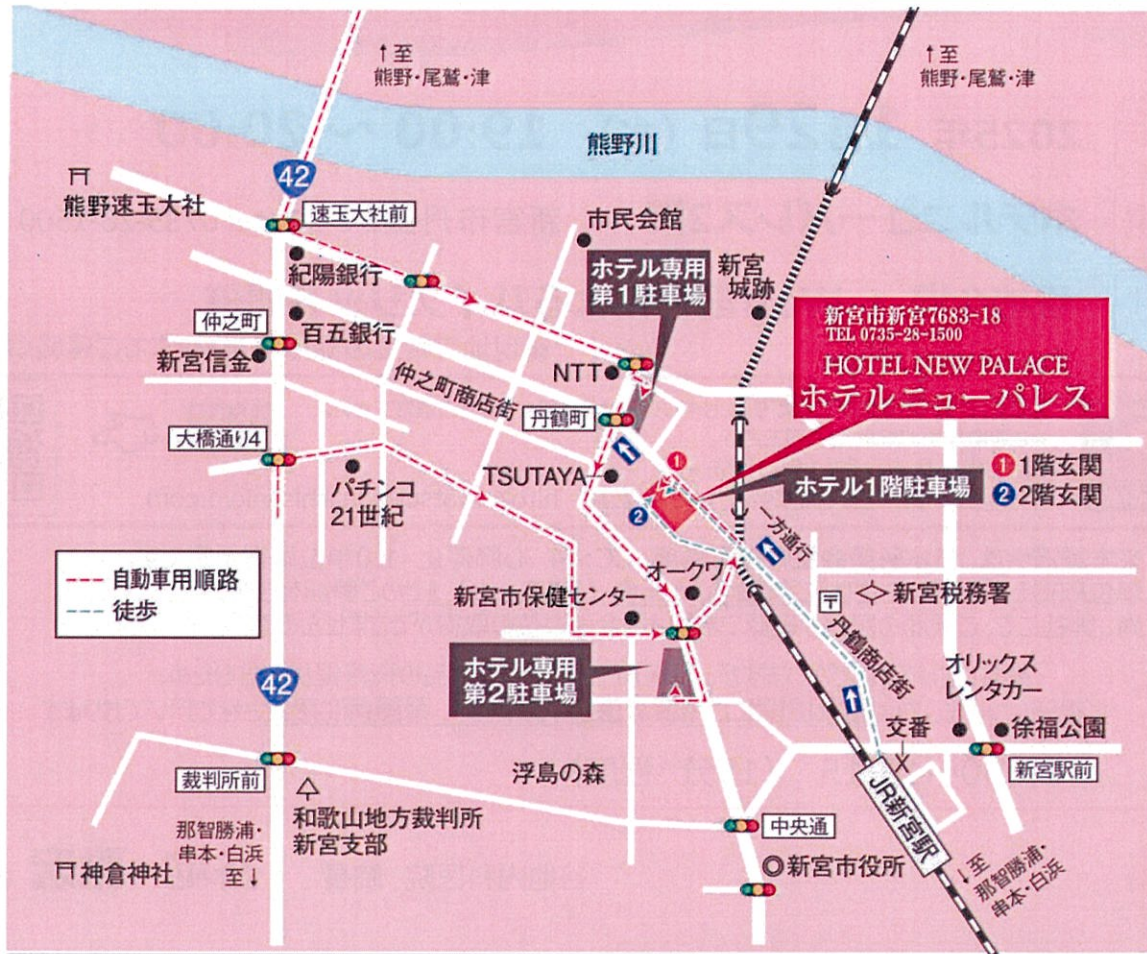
↑至
熊野・尾鷲・津

↑至
熊野・尾鷲・津

熊野川

42

熊野速玉大社

速玉大社前

紀陽銀行

市民会館

ホテル専用
第１駐車場

新宮
城跡

新宮市新宮7683-18
TEL 0735-28-1500
HOTEL NEW PALACE
ホテルニューパレス

仲之町

百五銀行

新宮信金

仲之町商店街

NTT

丹鶴町

大橋通り4

TSUTAYA

パチンコ
21世紀

1

2

ホテル1階駐車場

1 1階玄関
2 2階玄関

一方通行

自動車用順路
徒歩

オークワ

新宮市保健センター

新宮税務署

丹鶴商店街

ホテル専用
第２駐車場

オリックス
レンタカー

42

交番

徐福公園

裁判所前

和歌山地方裁判所
新宮支部

浮島の森

新宮駅前

JR新宮駅

中央通

那智勝浦・
串本・白浜
至↓

神倉神社

新宮市役所

↓至
那智勝浦・
串本・白浜